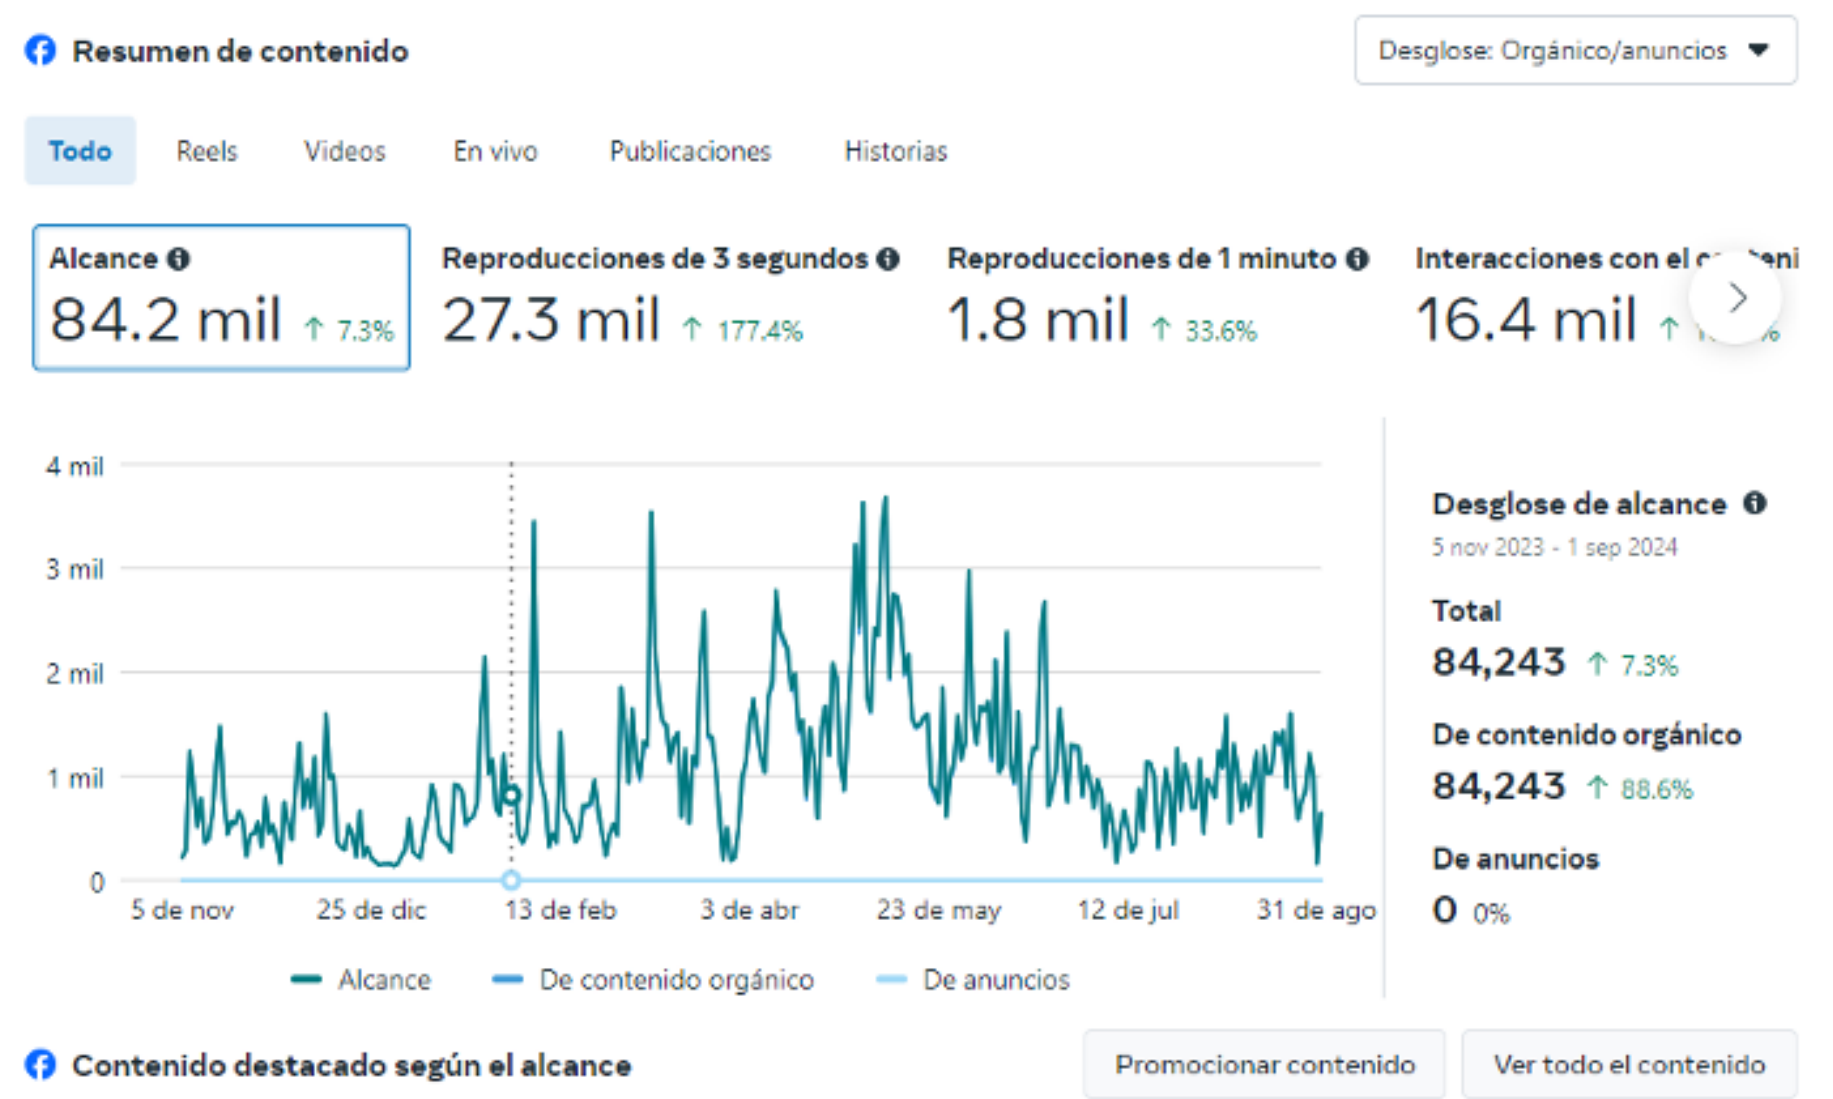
Resumen de contenido

Desglose: Orgánico/anuncios

Todo | Reels | Videos | En vivo | Publicaciones | Historias

Alcance
84.2 mil ↑ 7.3%

Reproducciones de 3 segundos
27.3 mil ↑ 177.4%

Reproducciones de 1 minuto
1.8 mil ↑ 33.6%

Interacciones con el c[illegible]eni
16.4 mil ↑ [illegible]%

4 mil
3 mil
2 mil
1 mil
0

5 de nov | 25 de dic | 13 de feb | 3 de abr | 23 de may | 12 de jul | 31 de ago

Alcance | De contenido orgánico | De anuncios

Desglose de alcance
5 nov 2023 - 1 sep 2024

Total
84,243 ↑ 7.3%

De contenido orgánico
84,243 ↑ 88.6%

De anuncios
0 0%

Contenido destacado según el alcance

Promocionar contenido | Ver todo el contenido